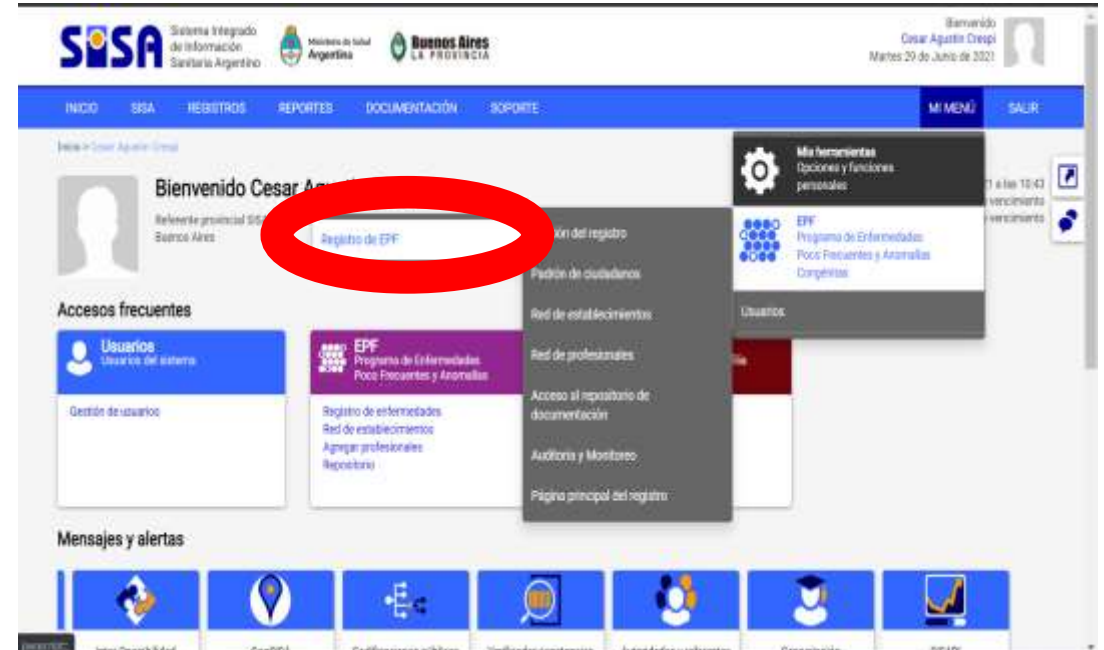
SISA Sistema Integrado de Información Sanitaria Argentino

Ministerio de Salud Argentina

Buenos Aires LA PROVINCIA

Bienvenido
Cesar Agustin Crespi
Martes 29 de Junio de 2021

INICIO SISA REGISTROS REPORTES DOCUMENTACIÓN SOPORTE MI MENÚ SALIR

Inicio » Cesar Agustin Crespi

Bienvenido Cesar Agu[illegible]

Referente provincial SISA
Buenos Aires

Registro de EPF

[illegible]ión del registro
Padrón de ciudadanos
Red de establecimientos
Red de profesionales
Acceso al repositorio de documentación
Auditoría y Monitoreo
Página principal del registro

Mis herramientas
Opciones y funciones personales

EPF
Programa de Enfermedades Poco Frecuentes y Anomalías Congénitas

Usuarios

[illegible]1 a las 10:43
vencimiento
vencimiento

Accesos frecuentes

Usuarios
Usuarios del sistema

Gestión de usuarios

EPF
Programa de Enfermedades Poco Frecuentes y Anomalías

Registro de enfermedades
Red de establecimientos
Agregar profesionales
Repositorio

Mensajes y alertas